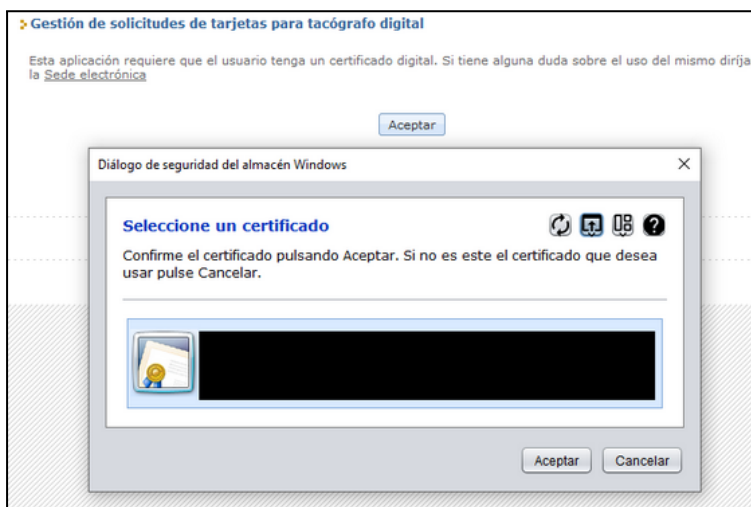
Gestión de solicitudes de tarjetas para tacógrafo digital

Esta aplicación requiere que el usuario tenga un certificado digital. Si tiene alguna duda sobre el uso del mismo diríja la Sede electrónica

Aceptar

Diálogo de seguridad del almacén Windows

Seleccione un certificado

Confirme el certificado pulsando Aceptar. Si no es este el certificado que desea usar pulse Cancelar.

Aceptar Cancelar